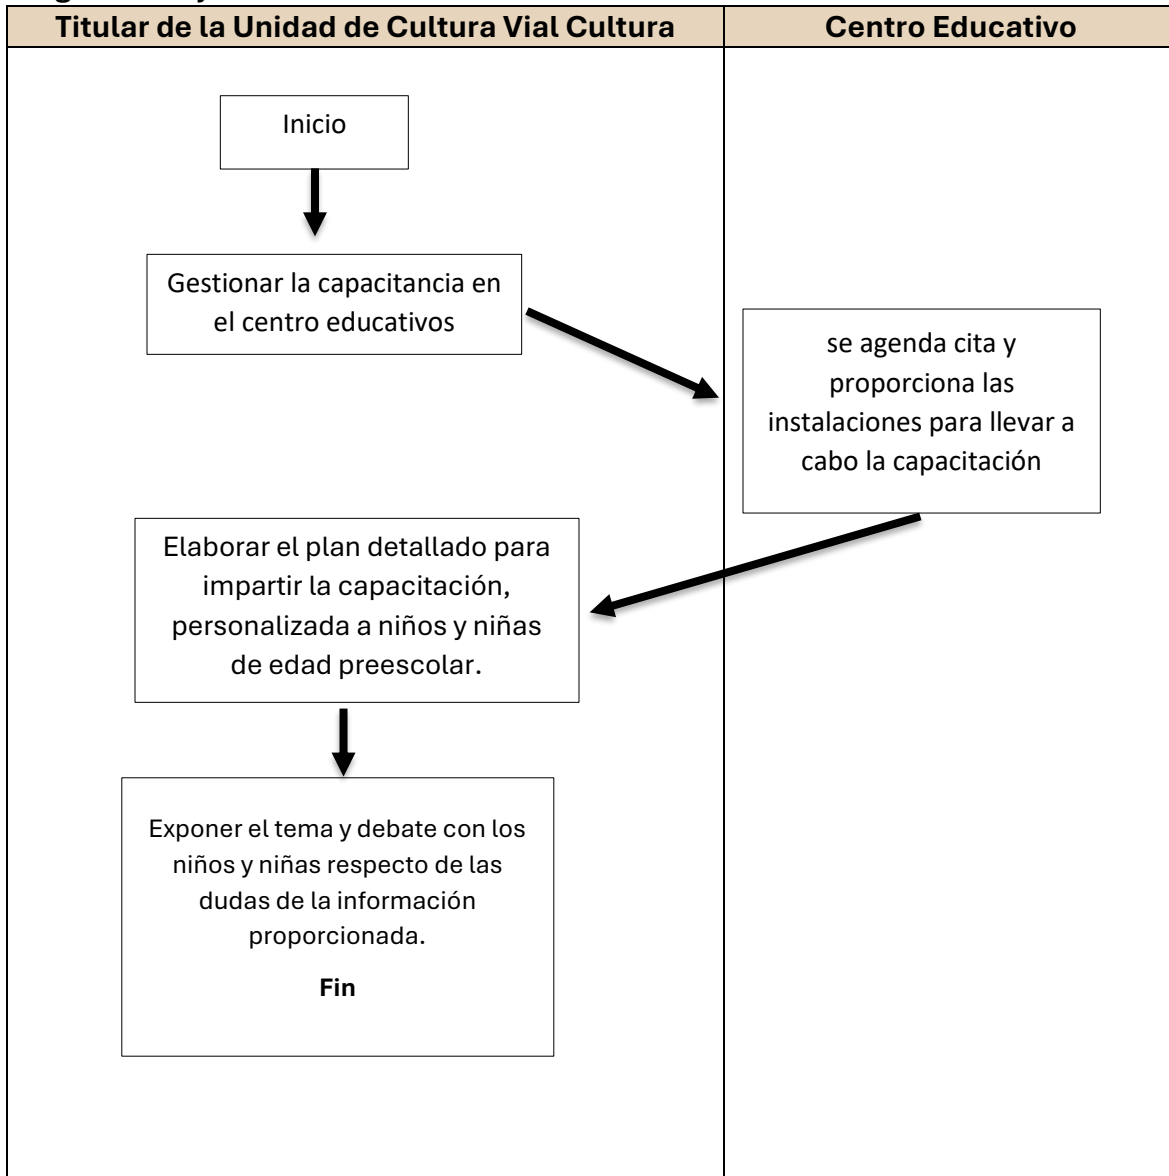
| Titular de la Unidad de Cultura Vial Cultura | Centro Educativo |
|---|---|

Inicio

Gestionar la capacitancia en el centro educativos

se agenda cita y proporciona las instalaciones para llevar a cabo la capacitación

Elaborar el plan detallado para impartir la capacitación, personalizada a niños y niñas de edad preescolar.

Exponer el tema y debate con los niños y niñas respecto de las dudas de la información proporcionada.

Fin